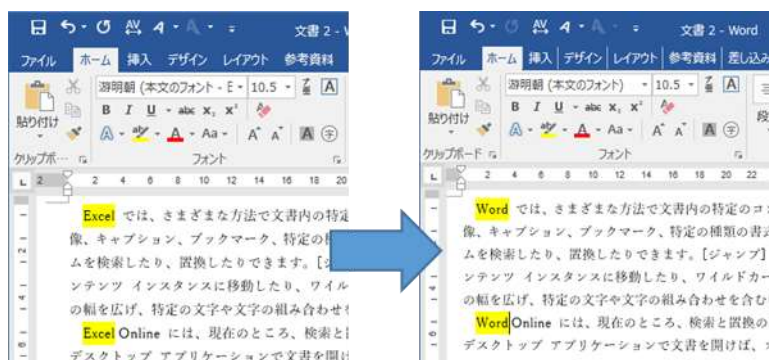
文書 2 - W

ファイル ホーム 挿入 デザイン レイアウト 参考資料

貼り付け

游明朝 (本文のフォント - E 10.5

B I U abc $x_2$ $x^2$

A Aa A A A

クリップボー

フォント

2 4 6 8 10 12 14 16 18 20

Excel では、さまざまな方法で文書内の特定

像、キャプション、ブックマーク、特定の

ムを検索したり、置換したりできます。[

ンテンツ インスタンスに移動したり、ワイル

の幅を広げ、特定の文字や文字の組み合わせ

Excel Online には、現在のところ、検索と

デスクトップ アプリケーションで文書を開け

文書 2 - Word

ファイル ホーム 挿入 デザイン レイアウト 参考資料 差し込み

貼り付け

游明朝 (本文のフォント) 10.5

B I U abc $x_2$ $x^2$

A Aa A A A

クリップボード

フォント

2 4 6 8 10 12 14 16 18 20 22

Word では、さまざまな方法で文書内の特定のコ

像、キャプション、ブックマーク、特定の種類の書

ムを検索したり、置換したりできます。[ジャンプ]

ンテンツ インスタンスに移動したり、ワイルドカー

の幅を広げ、特定の文字や文字の組み合わせを含む

WordOnline には、現在のところ、検索と置換の

デスクトップ アプリケーションで文書を開けば、